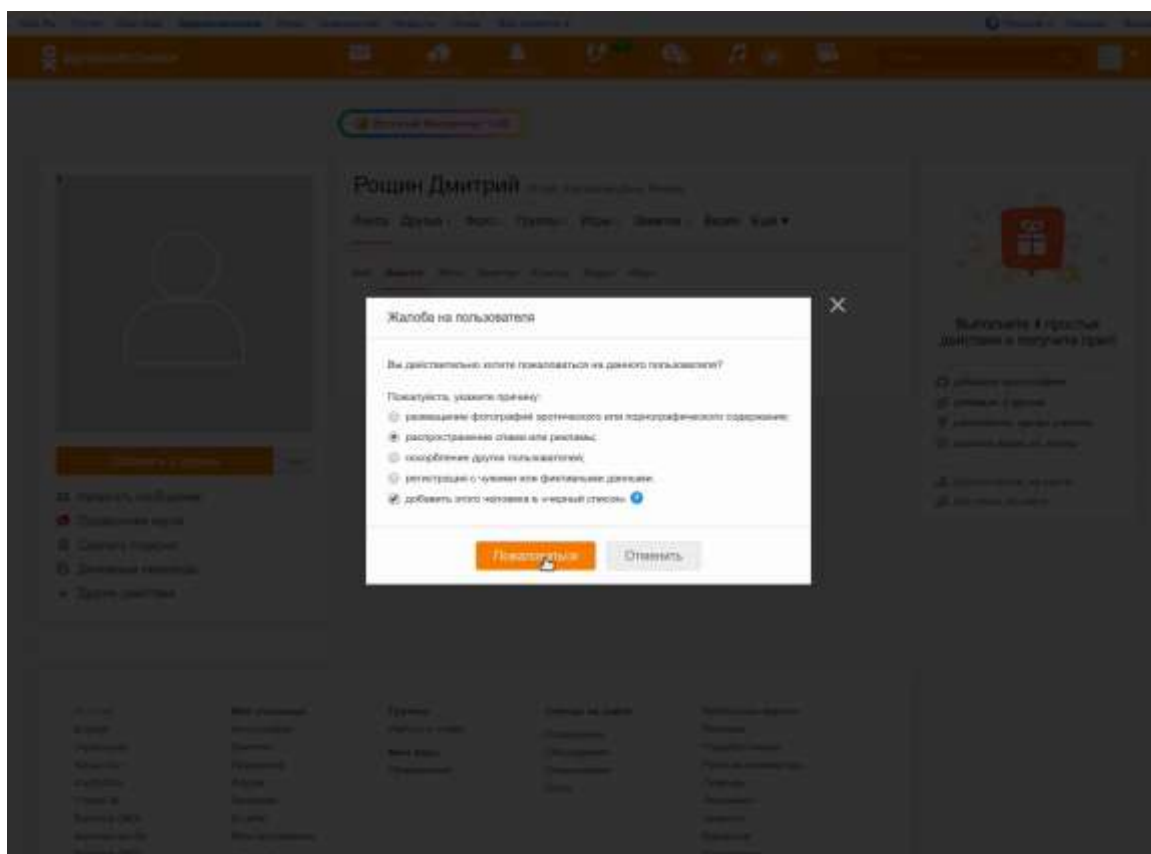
Рощин Дмитрий

Жалоба на пользователя

Вы действительно хотите пожаловаться на данного пользователя?

Пожалуйста, укажите причину:

размещение фотографий эротического или порнографического содержания;

распространение спама или рекламы;

оскорбление других пользователей;

регистрация с чужими или фиктивными данными.

добавить этого человека в «черный список»

Пожаловаться

Отменить

Выполните 4 простых действия и получите приз!